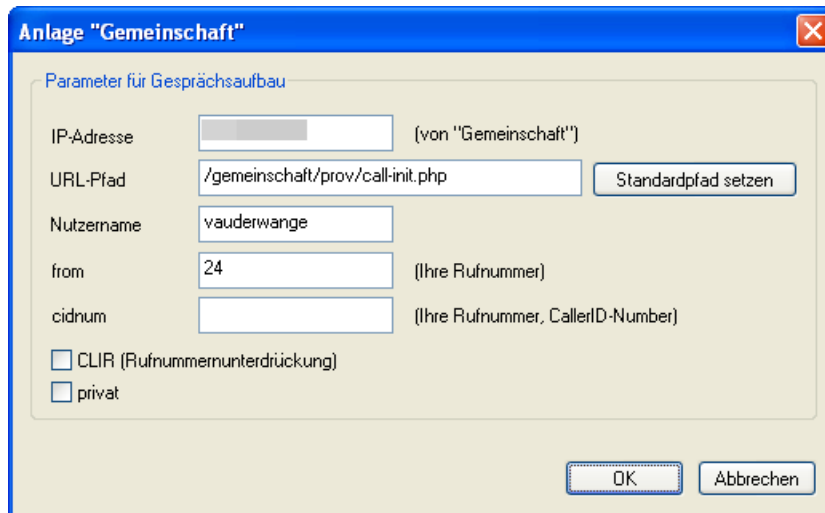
Anlage "Gemeinschaft"

Parameter für Gesprächsaufbau

IP-Adresse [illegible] (von "Gemeinschaft")

URL-Pfad /gemeinschaft/prov/call-init.php Standardpfad setzen

Nutzername vauderwange

from 24 (Ihre Rufnummer)

cidnum (Ihre Rufnummer, CallerID-Number)

CLIR (Rufnummernunterdrückung)

privat

OK Abbrechen